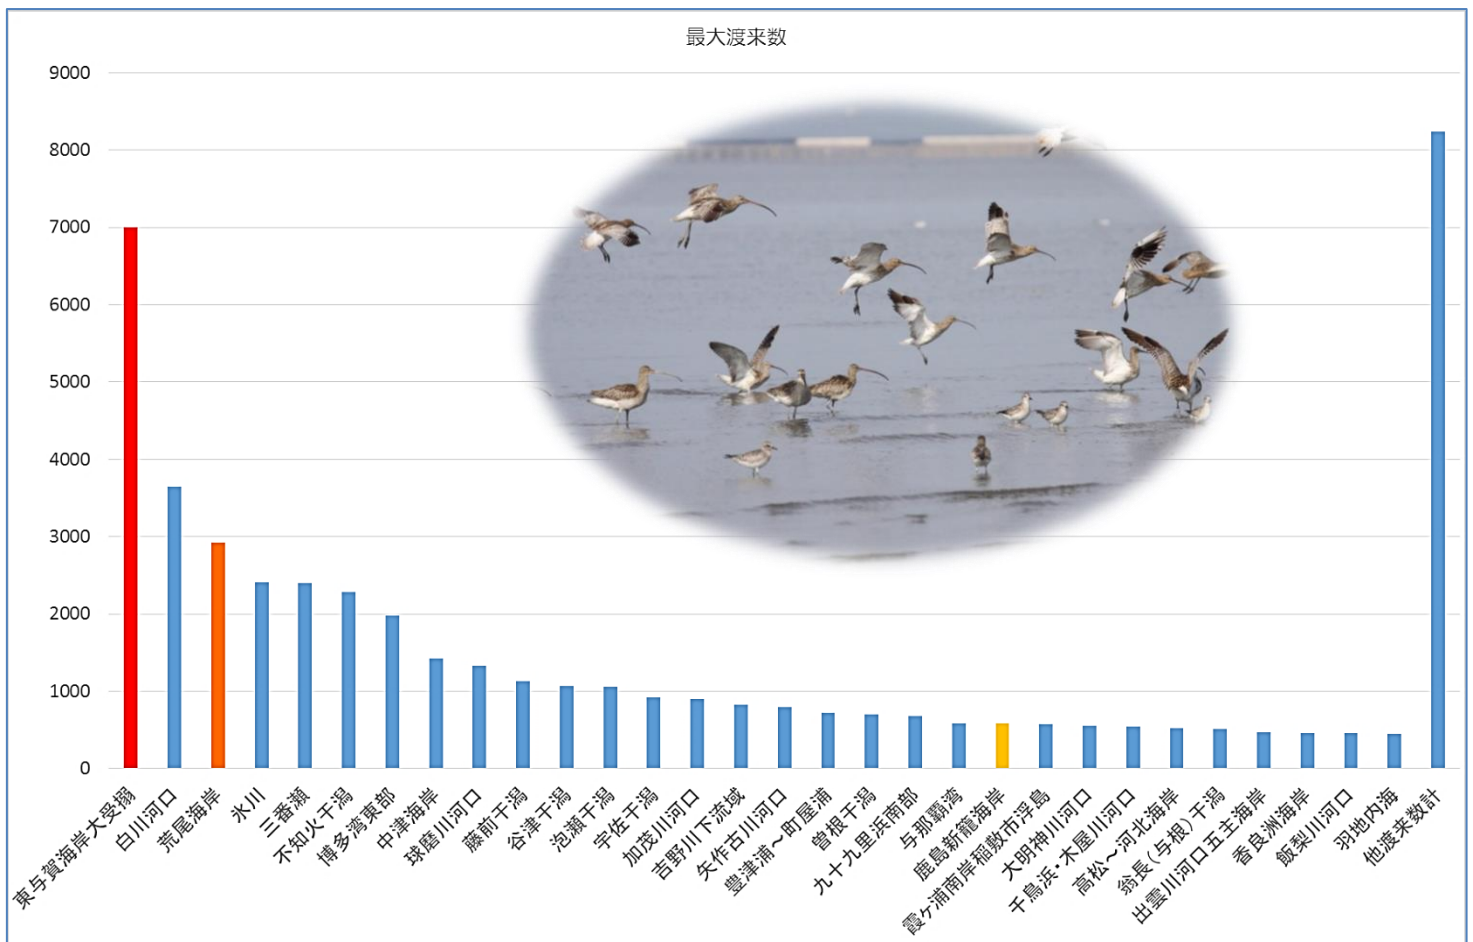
最大渡来数

9000
8000
7000
6000
5000
4000
3000
2000
1000
0

東与賀海岸大授搦
白川河口
荒尾海岸
氷川
三番瀬
不知火干潟
博多湾東部
中津海岸
球磨川河口
藤前干潟
谷津干潟
泡瀬干潟
宇佐干潟
加茂川河口
吉野川下流域
矢作古川河口
豊津浦～町屋浦
曽根干潟
九十九里浜南部
与那覇湾
鹿島新籠海岸
霞ケ浦南岸稲敷市浮島
大明神川河口
千鳥浜・木屋川河口
高松～河北海岸
翁長（与根）干潟
出雲川河口五主海岸
香良洲海岸
飯梨川河口
羽地内海
他渡来数計